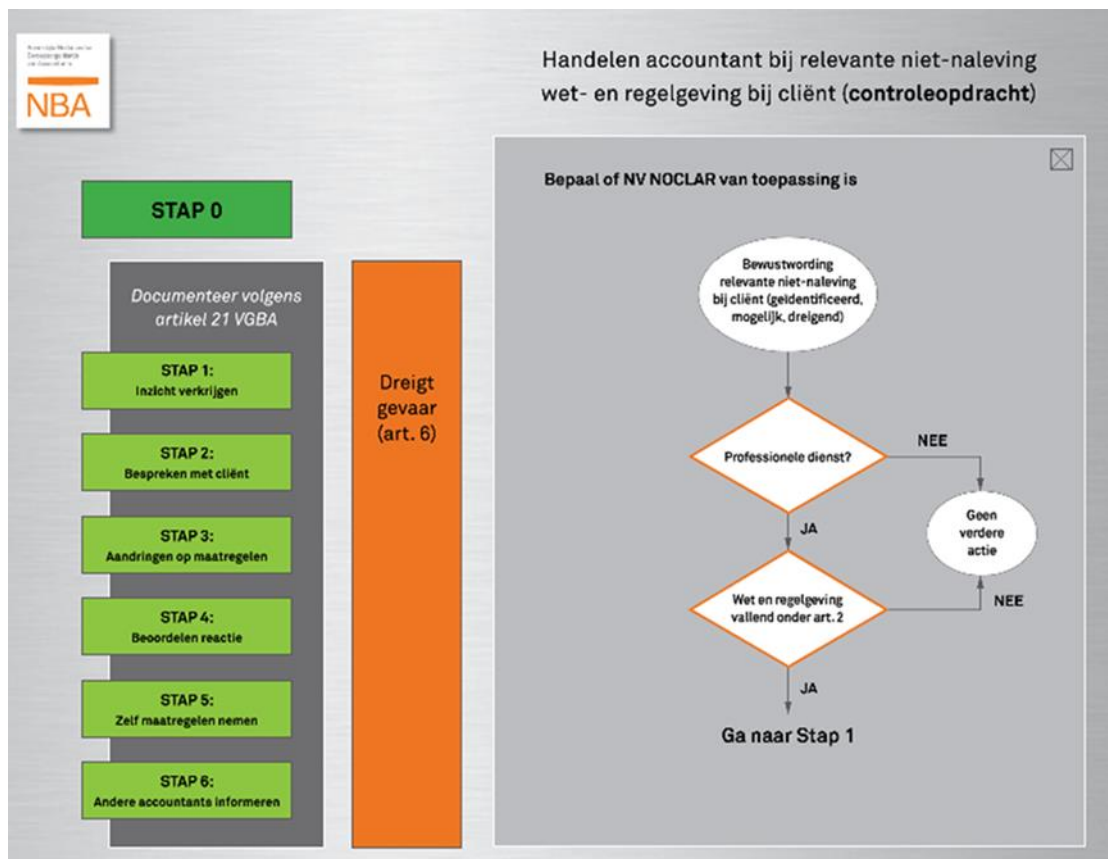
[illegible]

NBA

Handelen accountant bij relevante niet-naleving wet- en regelgeving bij cliënt (**controleopdracht**)

STAP 0

Documenteer volgens artikel 21 VGBA

STAP 1:
Inzicht verkrijgen

STAP 2:
Bespreken met cliënt

STAP 3:
Aandringen op maatregelen

STAP 4:
Beoordelen reactie

STAP 5:
Zelf maatregelen nemen

STAP 6:
Andere accountants informeren

Dreigt gevaar (art. 6)

Bepaal of NV NOCLAR van toepassing is

Bewustwording relevante niet-naleving bij cliënt (geïdentificeerd, mogelijk, dreigend)

Professionele dienst?

NEE

Geen verdere actie

JA

Wet en regelgeving vallend onder art. 2

NEE

JA

Ga naar Stap 1